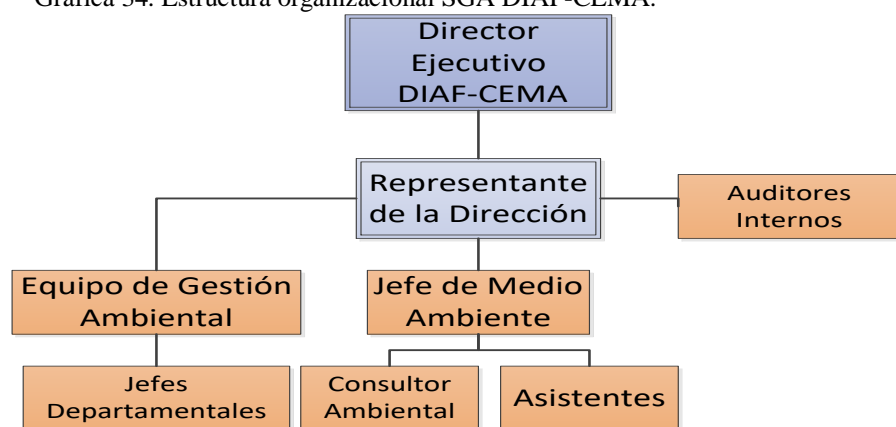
Gráfica 34. Estructura organizacional SGA DIAF-CEMA.

Director Ejecutivo DIAF-CEMA

Representante de la Dirección

Auditores Internos

Equipo de Gestión Ambiental

Jefe de Medio Ambiente

Jefes Departamentales

Consultor Ambiental

Asistentes